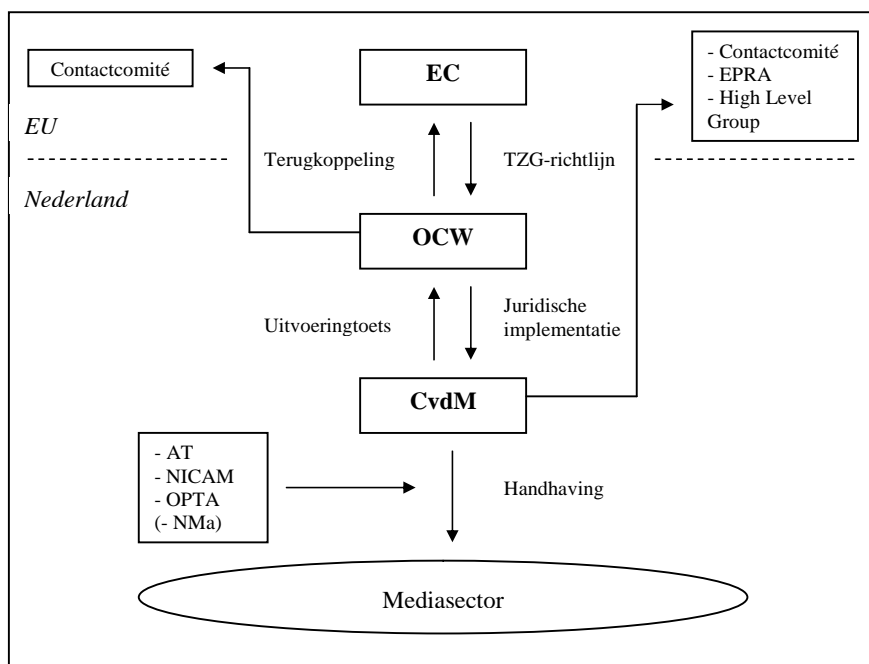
Contactcomité

EC

- Contactcomité
- EPRA
- High Level Group

EU

Terugkoppeling

TZG-richtlijn

Nederland

OCW

Uitvoeringtoets

Juridische implementatie

CvdM

- AT
- NICAM
- OPTA
(- NMa)

Handhaving

Mediasector